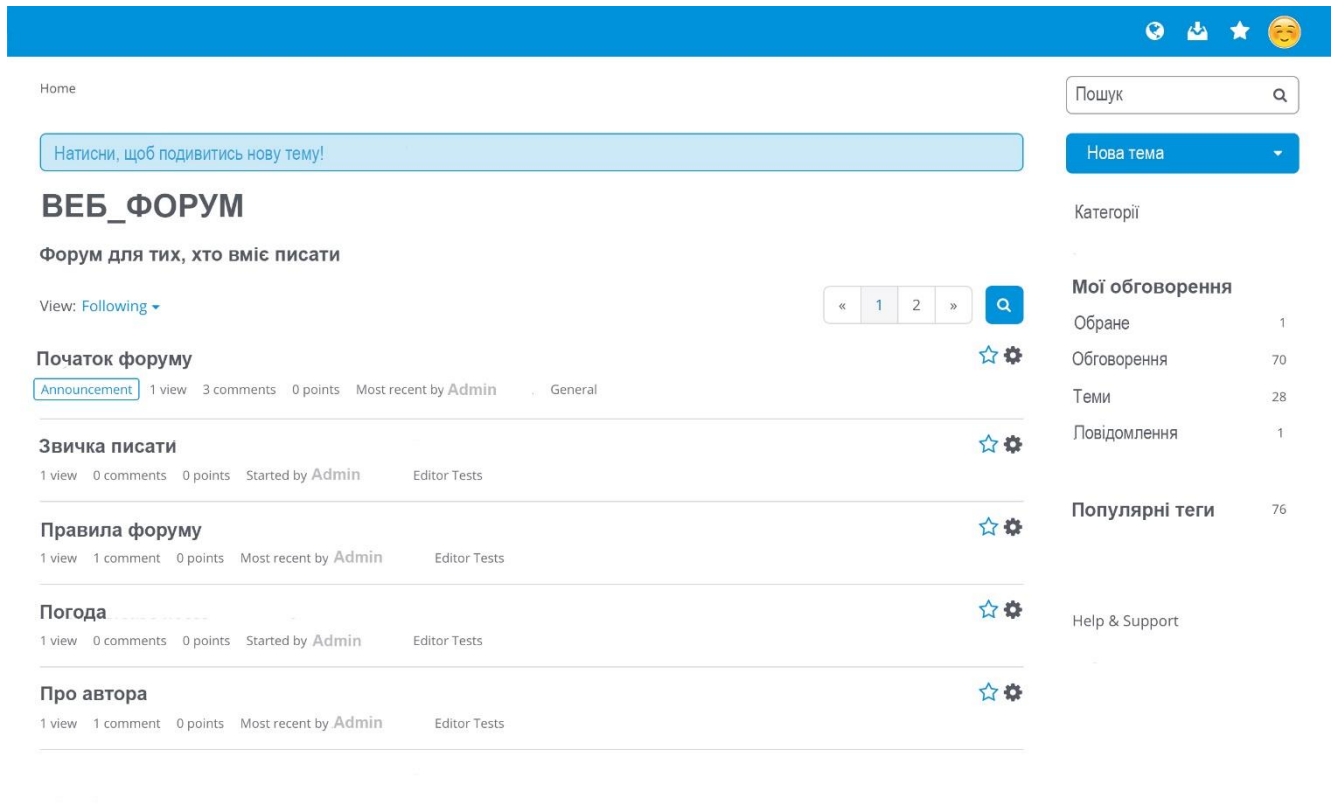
Home

Пошук

Натисни, щоб подивитись нову тему!

Нова тема

ВЕБ_ФОРУМ

Форум для тих, хто вміє писати

Категорії

View: Following

« 1 2 »

Мої обговорення

| | |
|---|---|
| Обране | 1 |
| Обговорення | 70 |
| Теми | 28 |
| Повідомлення | 1 |

Початок форуму
Announcement 1 view 3 comments 0 points Most recent by Admin General

Звичка писати
1 view 0 comments 0 points Started by Admin Editor Tests

Правила форуму
1 view 1 comment 0 points Most recent by Admin Editor Tests

Популярні теги 76

Погода
1 view 0 comments 0 points Started by Admin Editor Tests

Help & Support

Про автора
1 view 1 comment 0 points Most recent by Admin Editor Tests